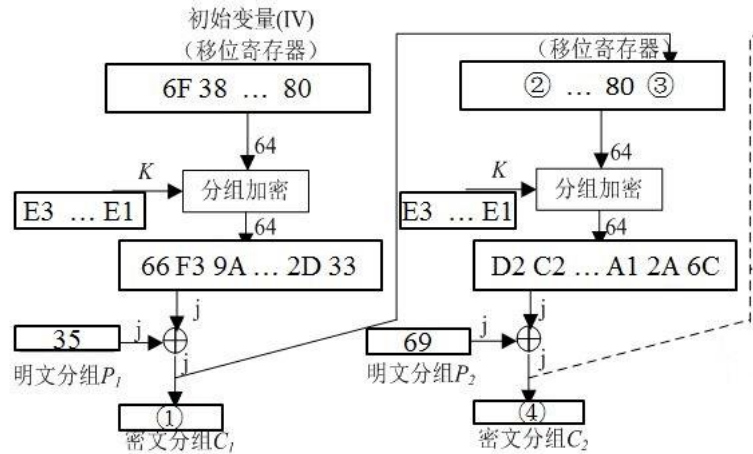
初始变量(IV)
（移位寄存器）

6F 38 … 80

64

K

分组加密

E3 … E1

64

66 F3 9A … 2D 33

j

35

j

j

明文分组$P_1$

①

密文分组$C_1$

（移位寄存器）

② … 80 ③

64

K

分组加密

E3 … E1

64

D2 C2 … A1 2A 6C

j

69

j

j

明文分组$P_2$

④

密文分组$C_2$